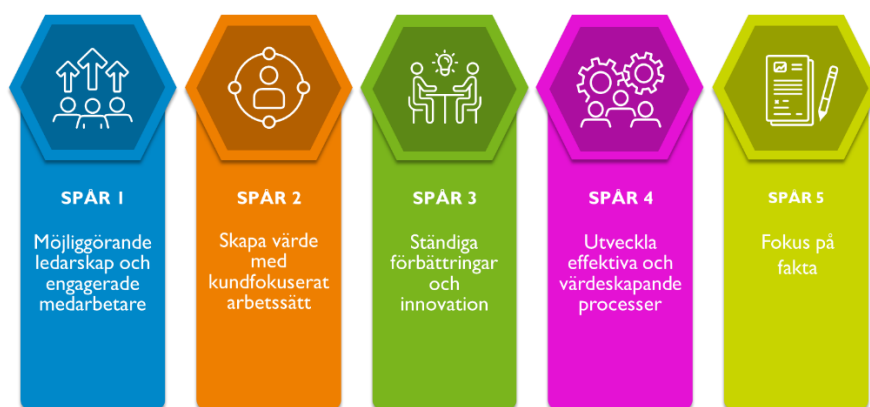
SPÅR 1

Möjliggörande ledarskap och engagerade medarbetare

SPÅR 2

Skapa värde med kundfokuserat arbetssätt

SPÅR 3

Ständiga förbättringar och innovation

SPÅR 4

Utveckla effektiva och värdeskapande processer

SPÅR 5

Fokus på fakta